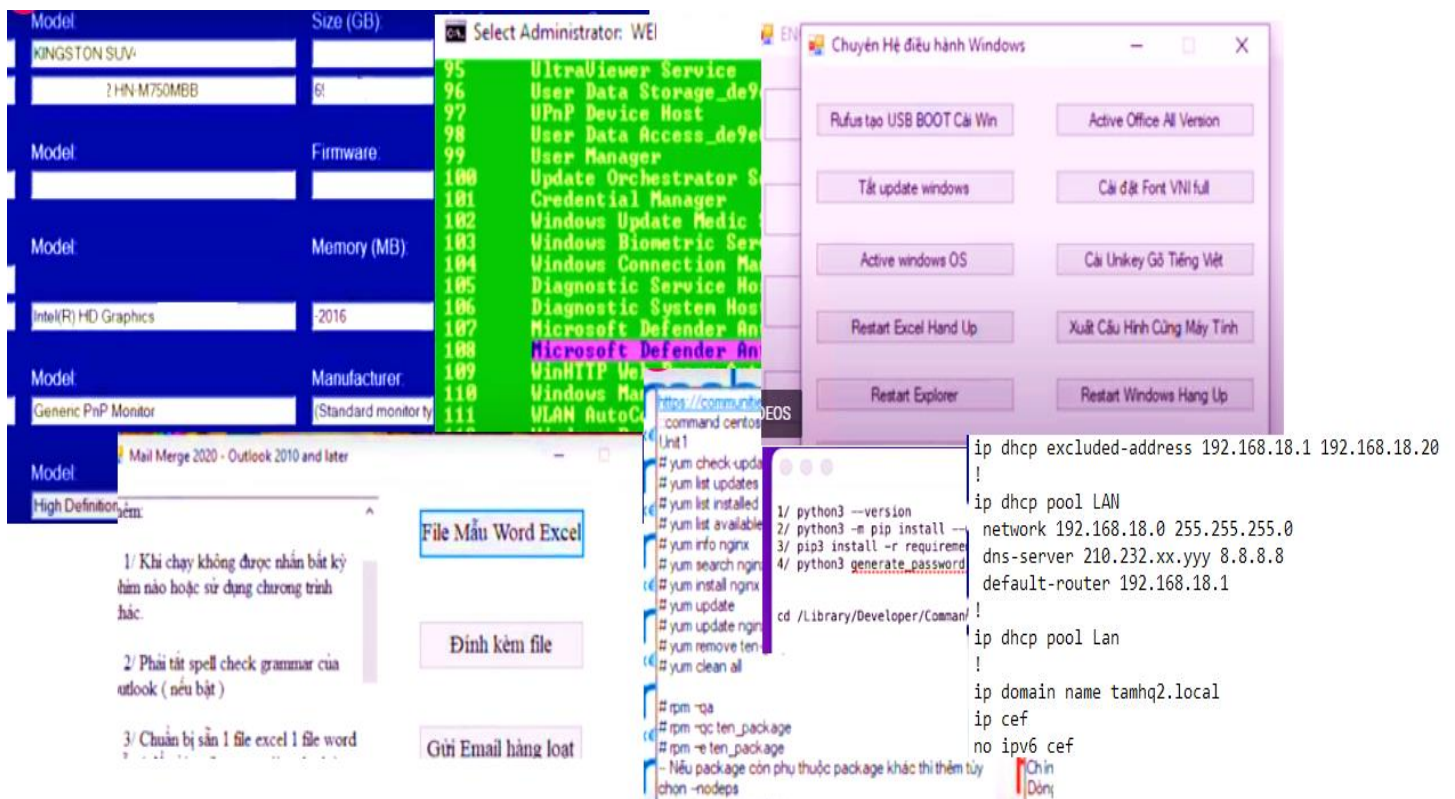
Model
KINGSTON SUV
? HN-M750MBB
Size (GB)
6

Model
Firmware

Model
Intel(R) HD Graphics
Memory (MB)
-2016

Model
Generic PnP Monitor
Manufacturer
(Standard monitor ty

Model
High Definition

Select Administrator: WE

95 UltraViewer Service
96 User Data Storage_de9
97 UPnP Device Host
98 User Data Access_de9e
99 User Manager
100 Update Orchestrator S
101 Credential Manager
102 Windows Update Medic
103 Windows Biometric Ser
104 Windows Connection Ma
105 Diagnostic Service Ho
106 Diagnostic System Hos
107 Microsoft Defender An
108 Microsoft Defender An
109 WinHTTP We
110 Windows Ma
111 WLAN AutoC

EN
Chuyển Hệ điều hành Windows
Rufus tạo USB BOOT Cài Win
Active Office All Version
Tắt update windows
Cài đặt Font VNI full
Active windows OS
Cài Unikey Gõ Tiếng Việt
Restart Excel Hand Up
Xuất Cấu Hình Cứng Máy Tính
Restart Explorer
Restart Windows Hang Up

DEOS

Mail Merge 2020 - Outlook 2010 and later
ếm:
1/ Khi chạy không được nhấn bất kỳ phím nào hoặc sử dụng chương trình khác.
2/ Phải tắt spell check grammar của Outlook ( nếu bật )
3/ Chuẩn bị sẵn 1 file excel 1 file word
File Mẫu Word Excel
Đính kèm file
Gửi Email hàng loạt

https://communit
command centos
Unit 1
# yum check-upda
# yum list updates
# yum list installed
# yum list available
# yum info nginx
# yum search ngin
# yum install nginx
# yum update
# yum update ngin
# yum remove ten
# yum clean all

# rpm -qa
# rpm -qc ten_package
# rpm -e ten_package
-- Nếu package còn phụ thuộc package khác thì thêm tùy chọn --nodeps

1/ python3 --version
2/ python3 -m pip install --
3/ pip3 install -r requireme
4/ python3 generate_password

cd /Library/Developer/Comman

ip dhcp excluded-address 192.168.18.1 192.168.18.20
!
ip dhcp pool LAN
network 192.168.18.0 255.255.255.0
dns-server 210.232.xx.yyy 8.8.8.8
default-router 192.168.18.1
!
ip dhcp pool Lan
!
ip domain name tamhq2.local
ip cef
no ipv6 cef
Chín
Dòng